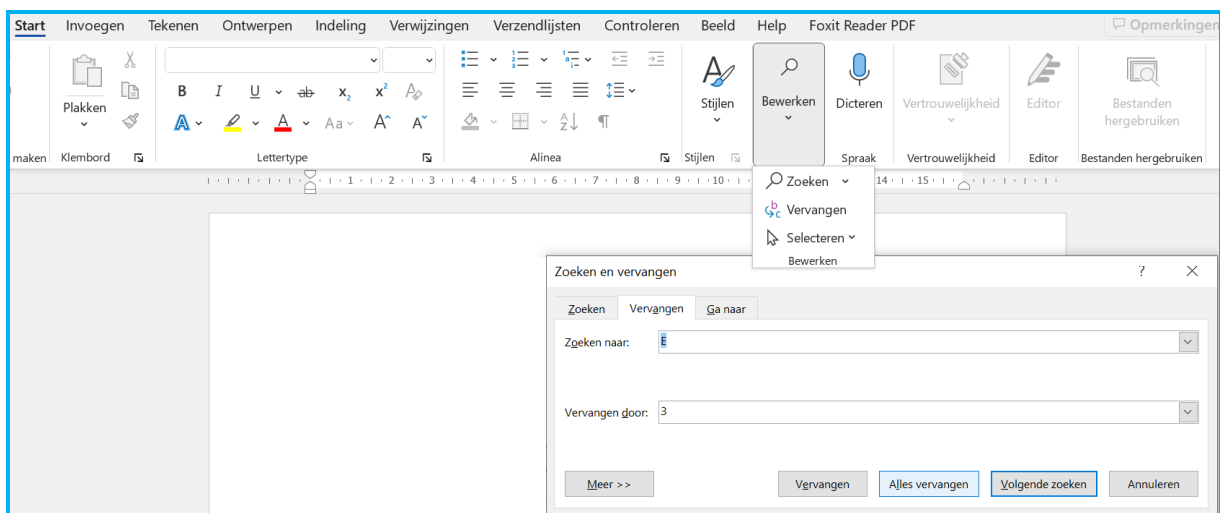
Start Invoegen Tekenen Ontwerpen Indeling Verwijzingen Verzendlijsten Controleren Beeld Help Foxit Reader PDF

Opmerkingen

Plakken

B I U ab $x_2$ $x^2$

A Aa A A

Stijlen

Bewerken

Dicteren

Vertrouwelijkheid

Editor

Bestanden hergebruiken

maken Klembord Lettertype Alinea Stijlen Spraak Vertrouwelijkheid Editor Bestanden hergebruiken

1 2 3 4 5 6 7 8 9 10 14 15

Zoeken

Vervangen

Selecteren

Bewerken

Zoeken en vervangen

?

Zoeken Vervangen Ga naar

Zoeken naar: E

Vervangen door: 3

Meer >>

Vervangen

Alles vervangen

Volgende zoeken

Annuleren